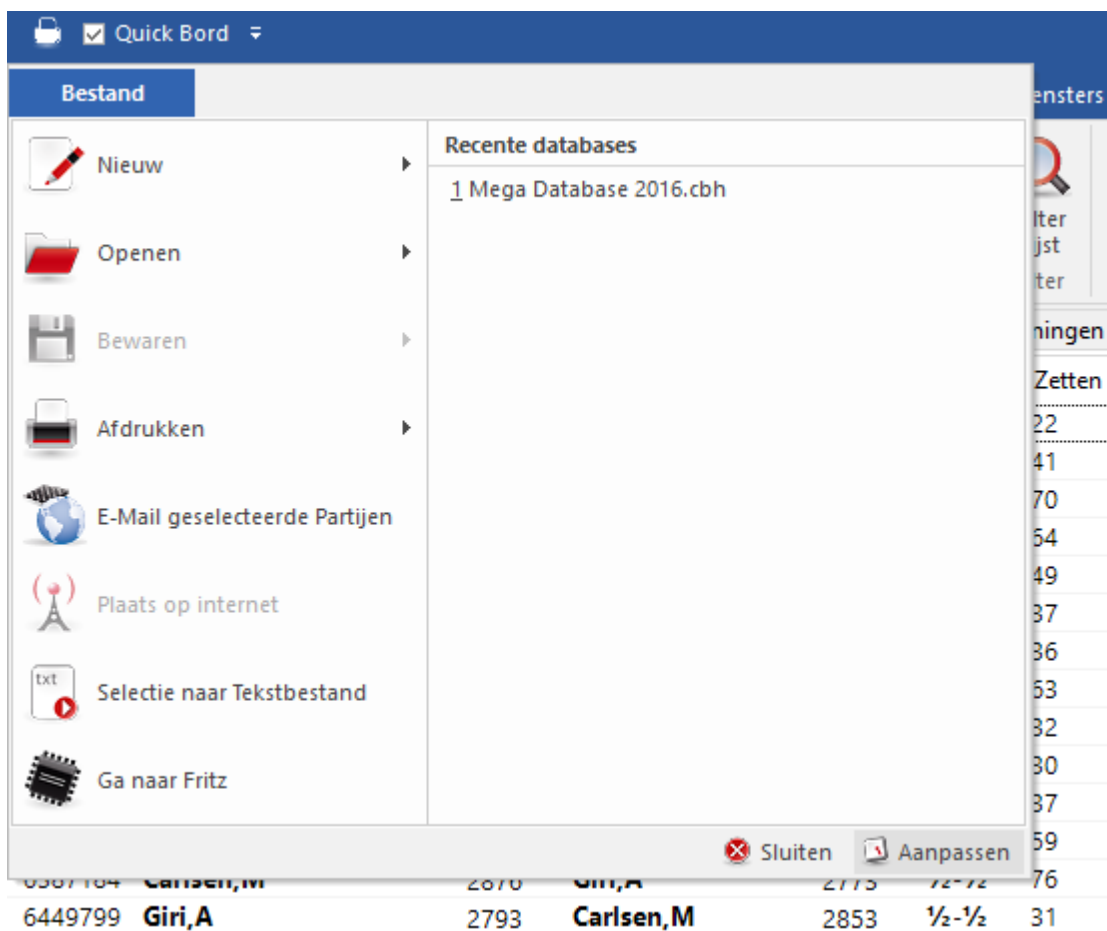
Quick Bord

Bestand

ensters

Nieuw

Openen

Bewaren

Afdrukken

E-Mail geselecteerde Partijen

Plaats op internet

txt

Selectie naar Tekstbestand

Ga naar Fritz

Recente databases

1 Mega Database 2016.cbh

lter
ijst
ter

ningen

Zetten
22
41
70
54
49
37
36
53
32
30
37
59
76
31

Sluiten

Aanpassen

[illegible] Carlsen,M 2876 Giri,A 2773 ½-½

6449799 Giri,A 2793 Carlsen,M 2853 ½-½